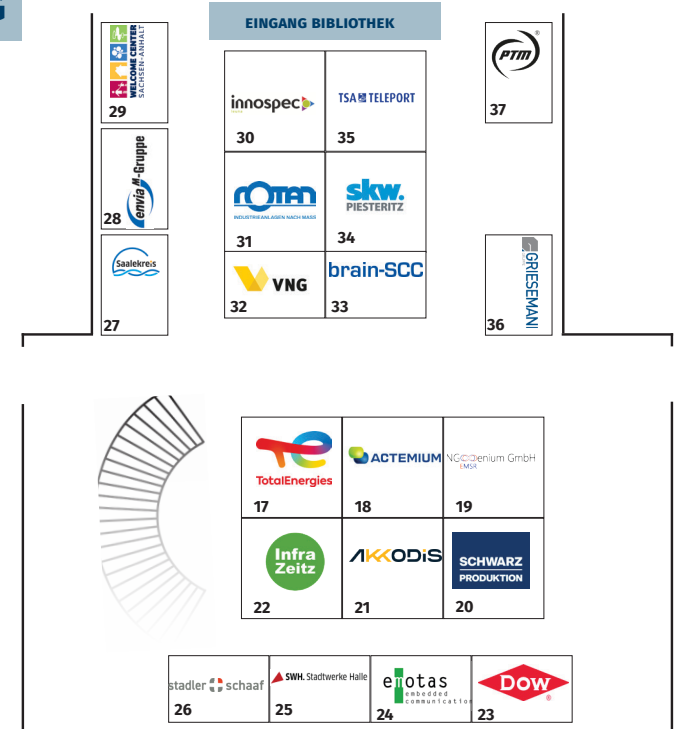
EINGANG BIBLIOTHEK

WELCOME CENTER SACHSEN-ANHALT
29

envia M-Gruppe
28

Saalekreis
27

innospec
30

TSA TELEPORT
35

ROTAN
INDUSTRIEANLAGEN NACH MASS
31

skw. PIESTERITZ
34

VNG
32

brain-SCC
33

PTM
37

GRIESEMANN
36

TotalEnergies
17

ACTEMIUM
18

INGOdenium GmbH
EMSR
19

Infra Zeitz
22

AKKODIS
21

SCHWARZ PRODUKTION
20

stadler schaaf
26

SWH. Stadtwerke Halle
25

emotas
embedded communication
24

DOW
23